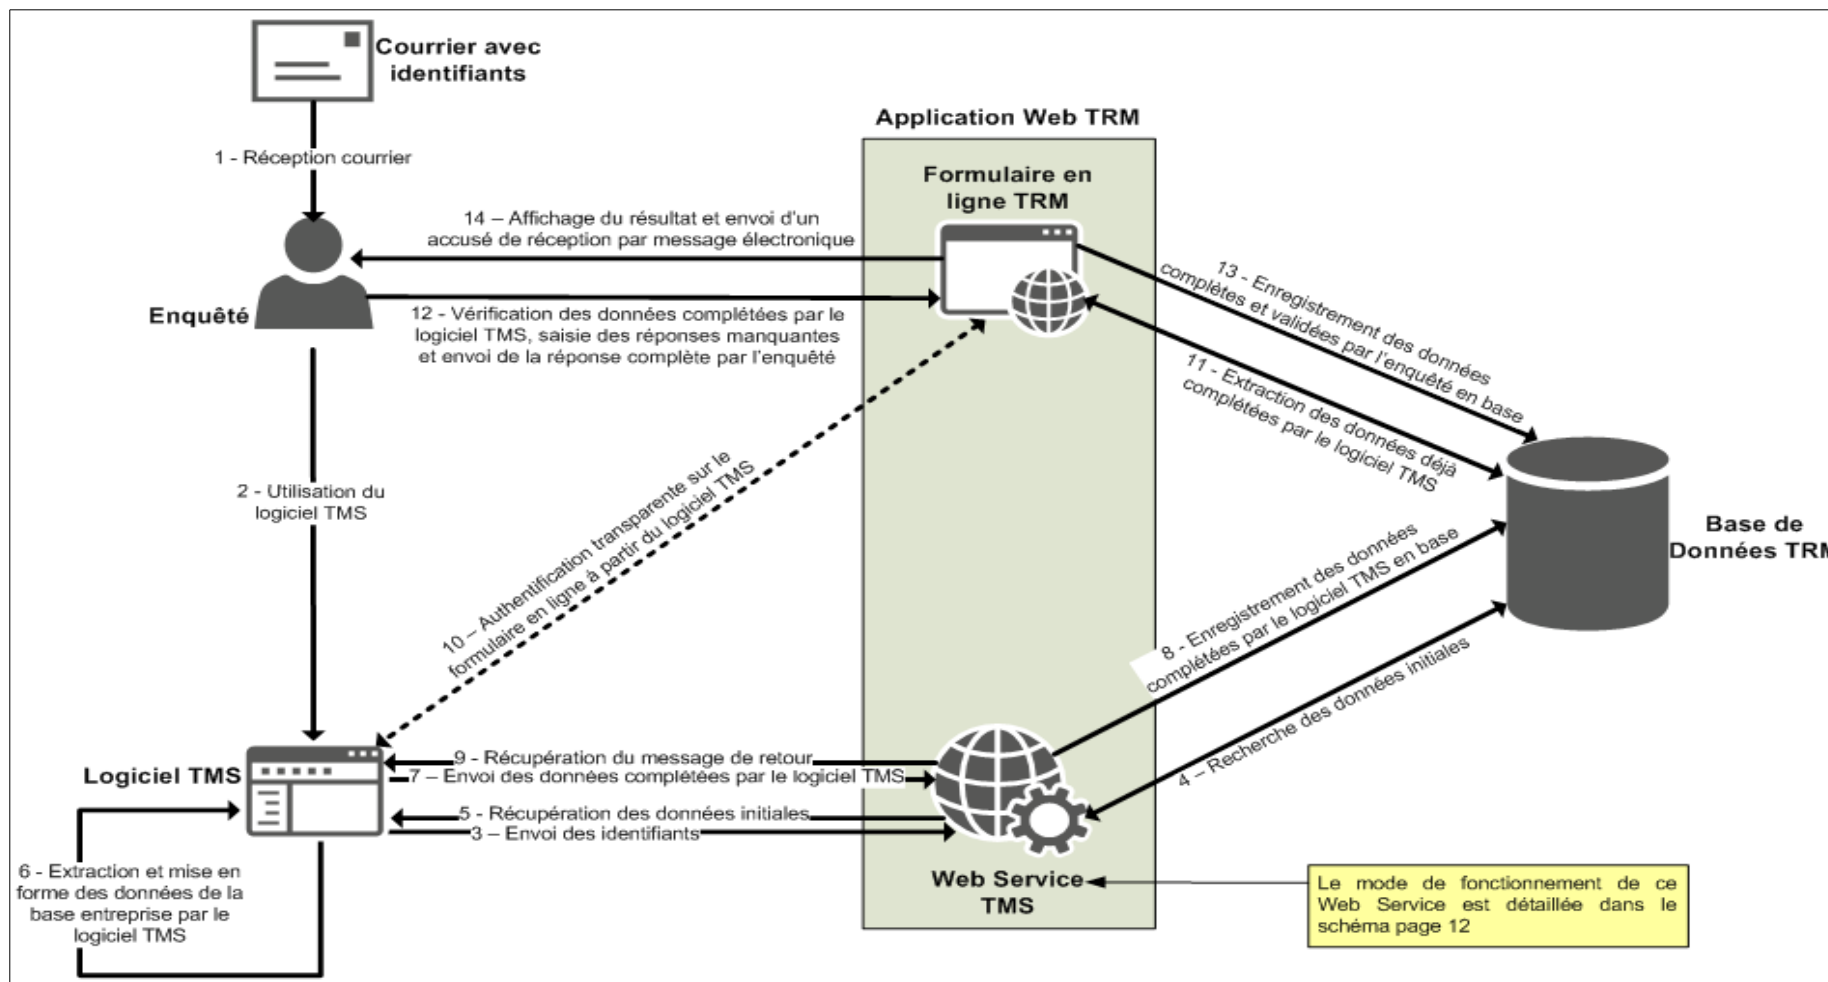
Courrier avec identifiants

1 - Réception courrier

Application Web TRM

Formulaire en ligne TRM

14 – Affichage du résultat et envoi d'un accusé de réception par message électronique

Enquêté

12 - Vérification des données complétées par le logiciel TMS, saisie des réponses manquantes et envoi de la réponse complète par l'enquêté

13 - Enregistrement des données complètes et validées par l'enquêté en base

11 - Extraction des données déjà complétées par le logiciel TMS

2 - Utilisation du logiciel TMS

10 – Authentification transparente sur le formulaire en ligne à partir du logiciel TMS

Base de Données TRM

8 - Enregistrement des données complétées par le logiciel TMS en base

4 – Recherche des données initiales

Logiciel TMS

9 - Récupération du message de retour

7 – Envoi des données complétées par le logiciel TMS

5 - Récupération des données initiales

3 – Envoi des identifiants

6 - Extraction et mise en forme des données de la base entreprise par le logiciel TMS

Web Service TMS

Le mode de fonctionnement de ce Web Service est détaillée dans le schéma page 12